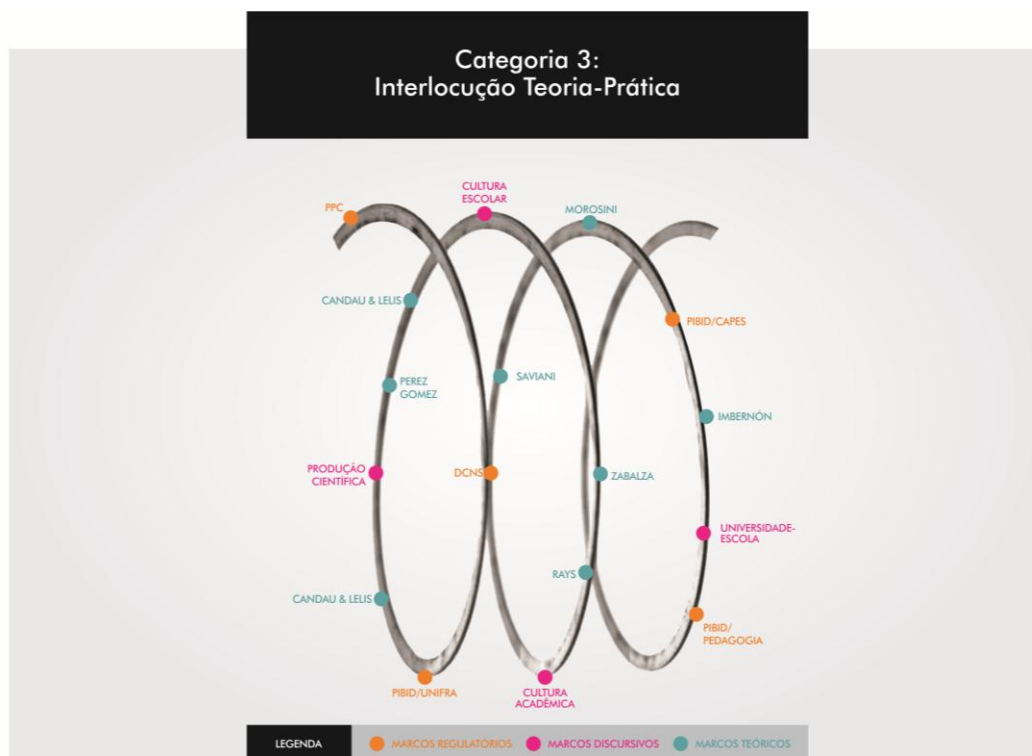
Categoria 3:
Interlocução Teoria-Prática

PPC

CULTURA ESCOLAR

MOROSINI

CANDAU & LELIS

PIBID/CAPES

PEREZ GOMEZ

SAVIANI

IMBERNÓN

PRODUÇÃO CIENTÍFICA

DCNS

ZABALZA

UNIVERSIDADE-ESCOLA

RAYS

CANDAU & LELIS

PIBID/ PEDAGOGIA

PIBID/UNIFRA

CULTURA ACADÊMICA

LEGENDA MARCOS REGULATÓRIOS MARCOS DISCURSIVOS MARCOS TEÓRICOS